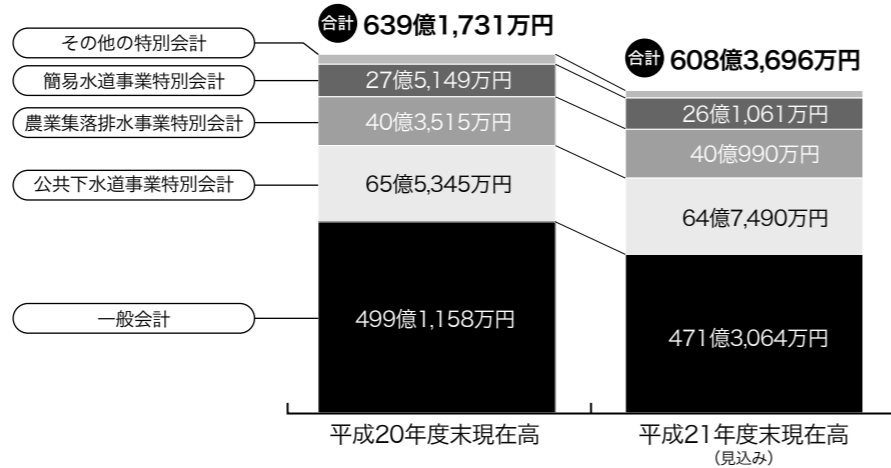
その他の特別会計

簡易水道事業特別会計

農業集落排水事業特別会計

公共下水道事業特別会計

一般会計

合計 639億1,731万円

27億5,149万円

40億3,515万円

65億5,345万円

499億1,158万円

合計 608億3,696万円

26億1,061万円

40億990万円

64億7,490万円

471億3,064万円

平成20年度末現在高

平成21年度末現在高
(見込み)